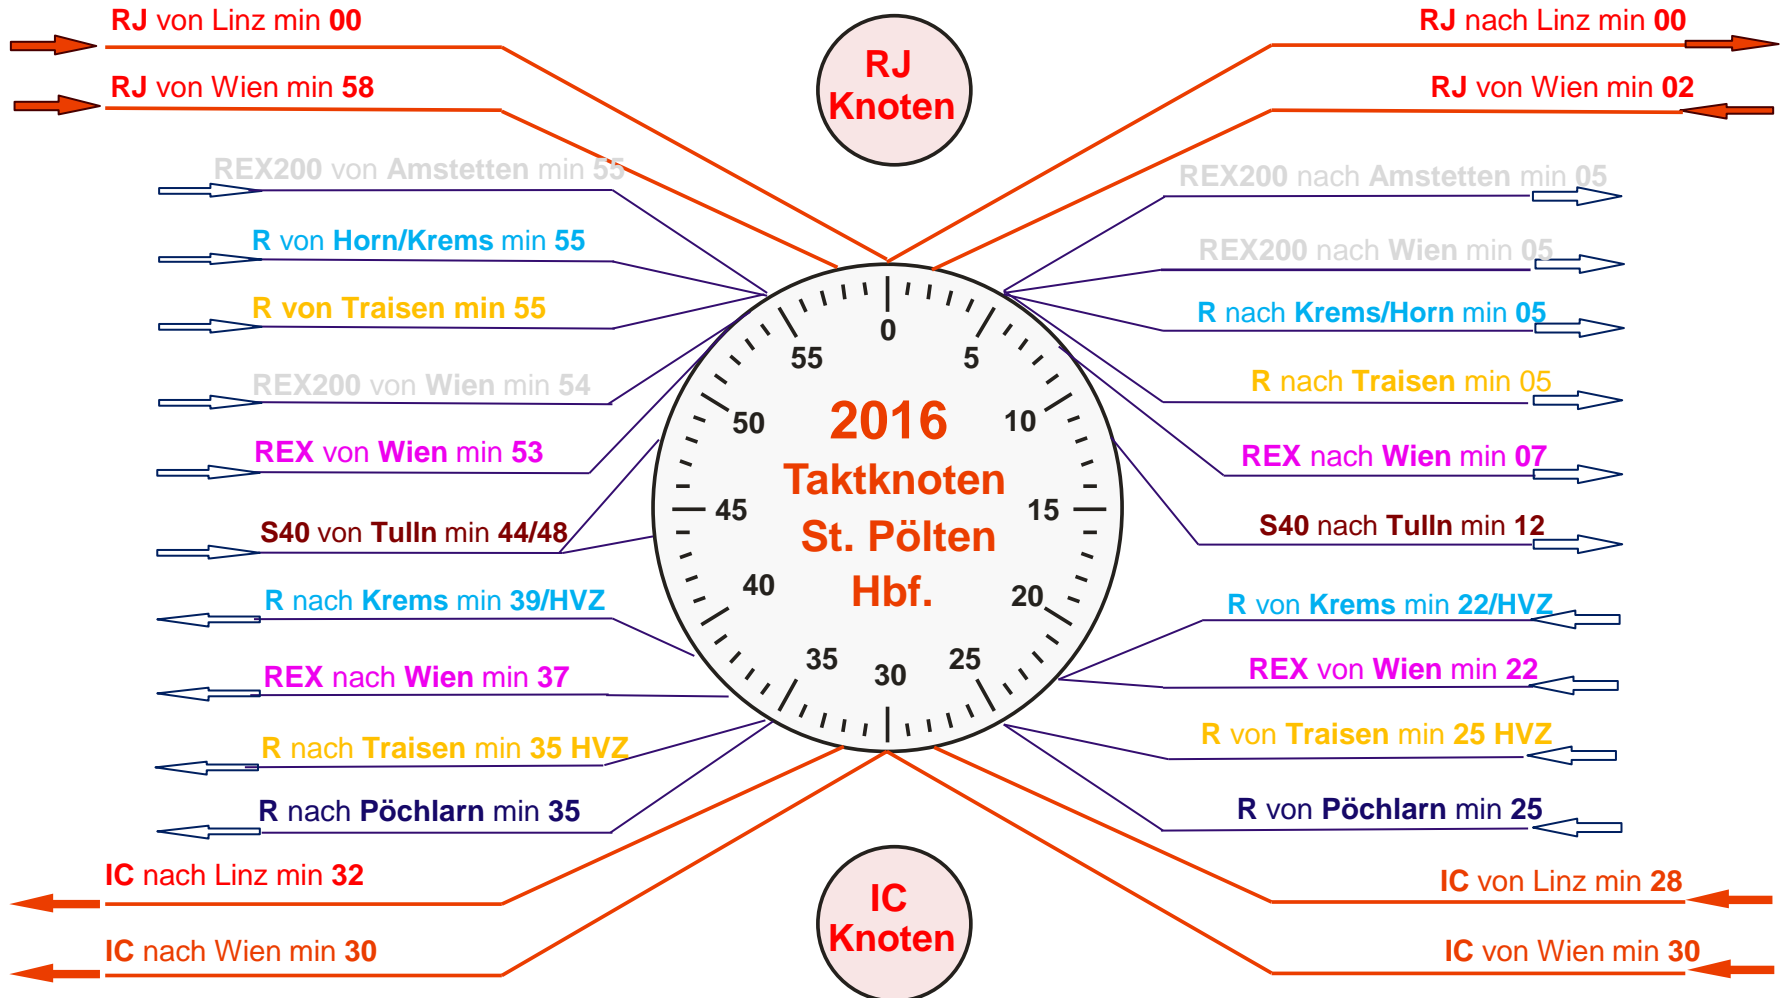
RJ von Linz min 00

RJ von Wien min 58

RJ Knoten

RJ nach Linz min 00

RJ von Wien min 02

REX200 von Amstetten min 55

R von Horn/Krems min 55

R von Traisen min 55

REX200 von Wien min 54

REX von Wien min 53

S40 von Tulln min 44/48

R nach Krems min 39/HVZ

REX nach Wien min 37

R nach Traisen min 35 HVZ

R nach Pöchlarn min 35

IC nach Linz min 32

IC nach Wien min 30

REX200 nach Amstetten min 05

REX200 nach Wien min 05

R nach Krems/Horn min 05

R nach Traisen min 05

REX nach Wien min 07

S40 nach Tulln min 12

R von Krems min 22/HVZ

REX von Wien min 22

R von Traisen min 25 HVZ

R von Pöchlarn min 25

IC von Linz min 28

IC von Wien min 30

0 5 10 15 20 25 30 35 40 45 50 55

2016
Taktknoten
St. Pölten
Hbf.

IC Knoten